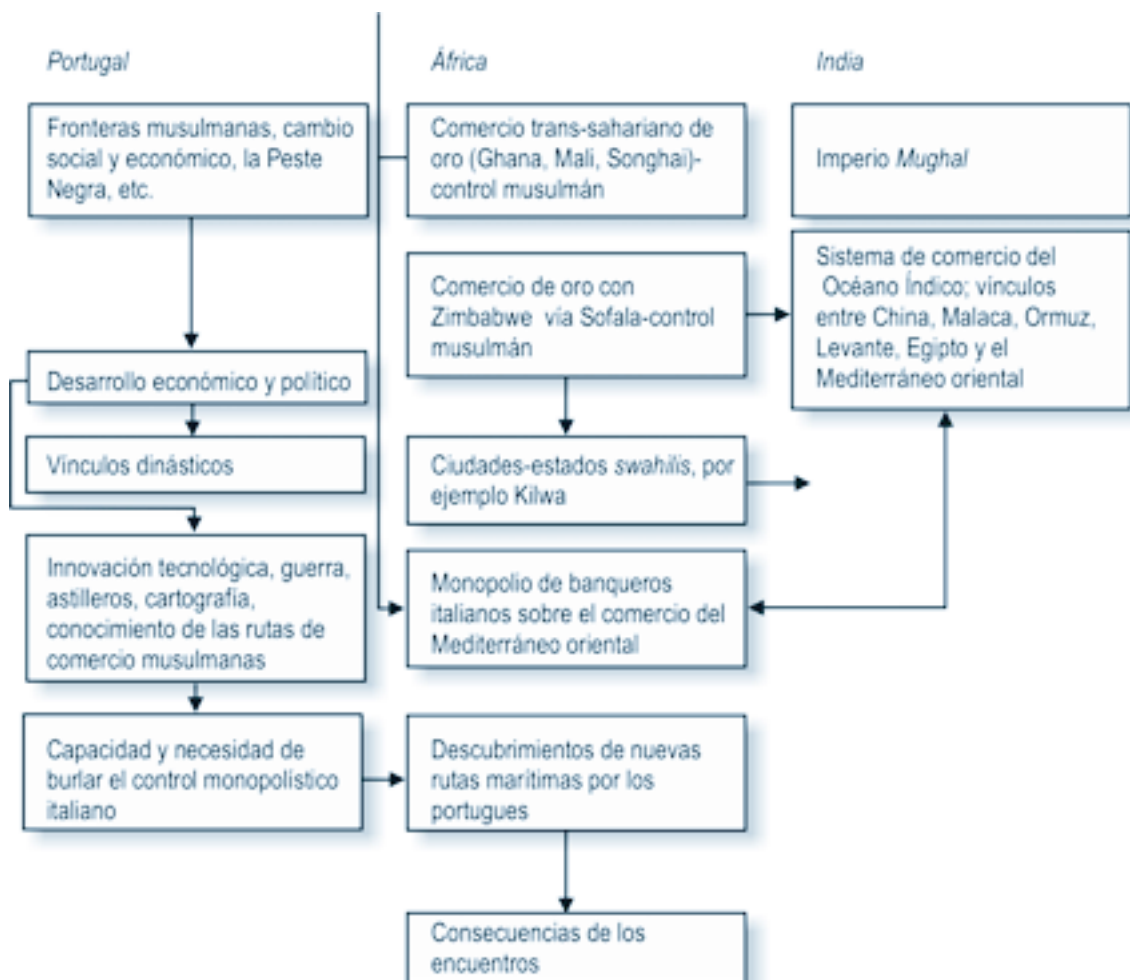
Portugal

Fronteras musulmanas, cambio social y económico, la Peste Negra, etc.

Desarrollo económico y político

Vínculos dinásticos

Innovación tecnológica, guerra, astilleros, cartografía, conocimiento de las rutas de comercio musulmanas

Capacidad y necesidad de burlar el control monopolístico italiano

África

Comercio trans-sahariano de oro (Ghana, Mali, Songhai)-control musulmán

Comercio de oro con Zimbabwe vía Sofala-control musulmán

Ciudades-estados swahilis, por ejemplo Kilwa

Monopolio de banqueros italianos sobre el comercio del Mediterráneo oriental

Descubrimientos de nuevas rutas marítimas por los portugues

Consecuencias de los encuentros

India

Imperio Mughal

Sistema de comercio del Océano Índico; vínculos entre China, Malaca, Ormuz, Levante, Egipto y el Mediterráneo oriental